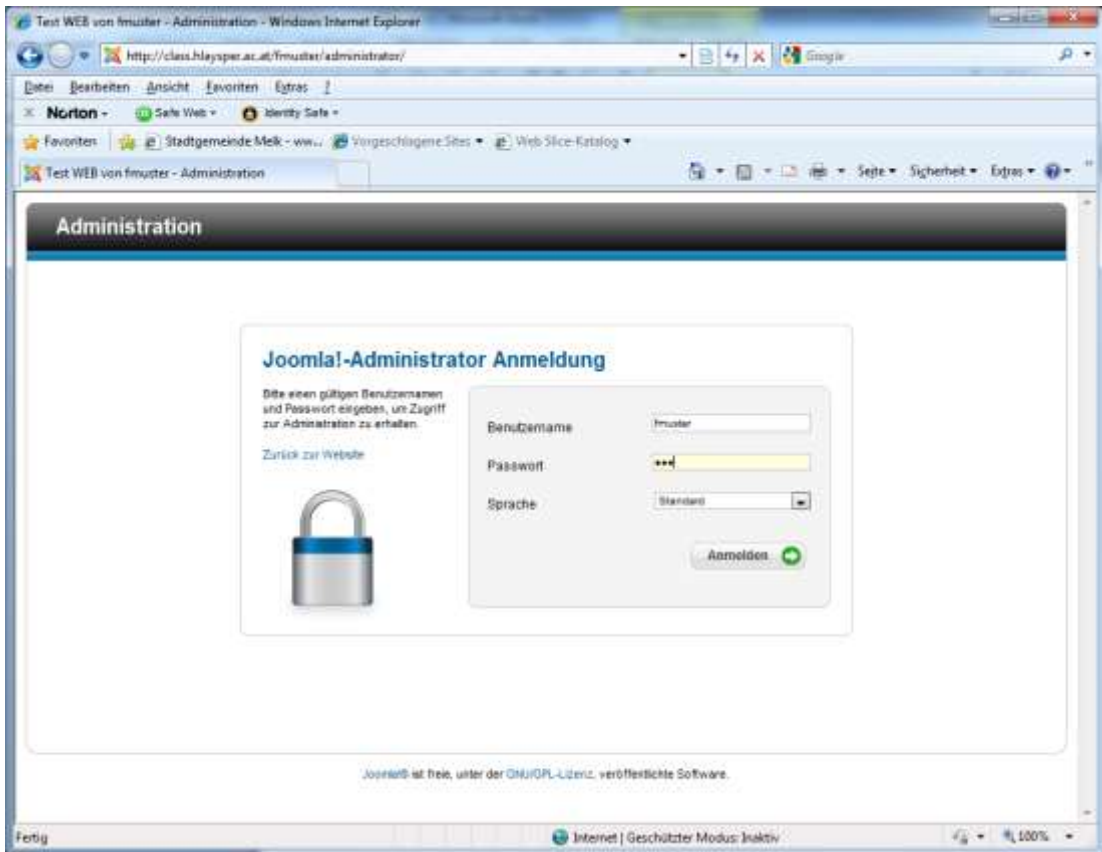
Test WEB von fmuster - Administration - Windows Internet Explorer

http://class.hlaysper.ac.at/fmuster/administrator/

Google

Datei Bearbeiten Ansicht Favoriten Extras ?

Norton - Safe Web - Identity Safe -

Favoriten Stadtgemeinde Melk - ww... Vorgeschlagene Sites ▾ Web Slice-Katalog ▾

Test WEB von fmuster - Administration

Seite ▾ Sicherheit ▾ Extras ▾

Administration

Joomla!-Administrator Anmeldung

Bitte einen gültigen Benutzernamen und Passwort eingeben, um Zugriff zur Administration zu erhalten.

Zurück zur Website

Benutzername fmuster

Passwort •••

Sprache Standard

Anmelden

Joomla!® ist freie, unter der GNU/GPL-Lizenz, veröffentlichte Software.

Fertig

Internet | Geschützter Modus: Inaktiv

100%